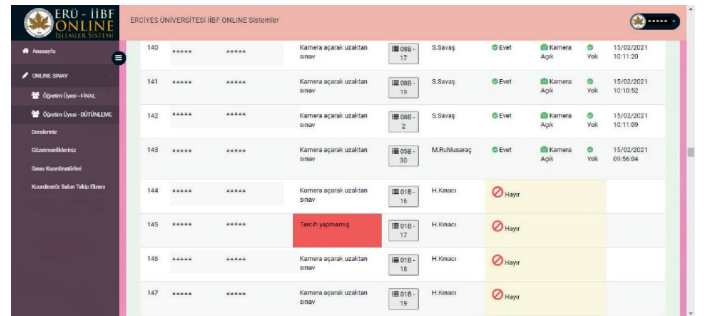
ERÜ - İİBF ONLINE İŞLEMLER SİSTEMİ

ERCİYES ÜNİVERSİTESİ İİBF ONLINE Sistemleri

Anasayfa
ONLINE SINAV
Öğretim Üyesi - FİNAL
Öğretim Üyesi - BÜTÜNLEME
Derslerimiz
Gözetmenliklerimiz
Sınav Koordinatörleri
Koordinatör Sekan Takip Ekranı

| 140 | \*\*\*\*\* | \*\*\*\*\* | Kamera açarak uzaktan sınav | 08B - 17 | S.Savaş | Evet | Kamera Açık | Yok | 15/02/2021 10:11:20 |
|---|---|---|---|---|---|---|---|---|---|
| 141 | \*\*\*\*\* | \*\*\*\*\* | Kamera açarak uzaktan sınav | 08B - 19 | S.Savaş | Evet | Kamera Açık | Yok | 15/02/2021 10:10:52 |
| 142 | \*\*\*\*\* | \*\*\*\*\* | Kamera açarak uzaktan sınav | 08B - 2 | S.Savaş | Evet | Kamera Açık | Yok | 15/02/2021 10:11:09 |
| 143 | \*\*\*\*\* | \*\*\*\*\* | Kamera açarak uzaktan sınav | 05B - 30 | M.Ruhlusaraç | Evet | Kamera Açık | Yok | 15/02/2021 09:56:04 |
| 144 | \*\*\*\*\* | \*\*\*\*\* | Kamera açarak uzaktan sınav | 01B - 16 | H.Kınacı | Hayır | | | |
| 145 | \*\*\*\*\* | \*\*\*\*\* | Tercih yapmamış | 01B - 17 | H.Kınacı | Hayır | | | |
| 146 | \*\*\*\*\* | \*\*\*\*\* | Kamera açarak uzaktan sınav | 01B - 18 | H.Kınacı | Hayır | | | |
| 147 | \*\*\*\*\* | \*\*\*\*\* | Kamera açarak uzaktan sınav | 01B - 19 | H.Kınacı | Hayır | | | |